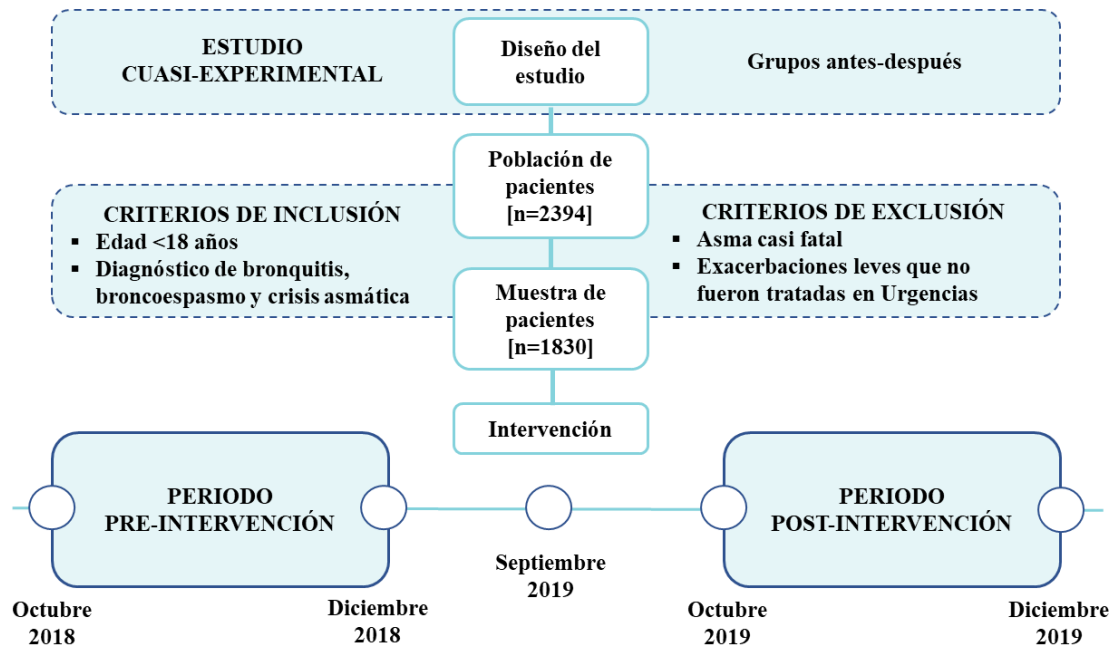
ESTUDIO CUASI-EXPERIMENTAL

Diseño del estudio

Grupos antes-después

Población de pacientes [n=2394]

CRITERIOS DE INCLUSIÓN
▪ Edad <18 años
▪ Diagnóstico de bronquitis, broncoespasmo y crisis asmática

CRITERIOS DE EXCLUSIÓN
▪ Asma casi fatal
▪ Exacerbaciones leves que no fueron tratadas en Urgencias

Muestra de pacientes [n=1830]

Intervención

PERIODO PRE-INTERVENCIÓN

PERIODO POST-INTERVENCIÓN

Octubre 2018

Diciembre 2018

Septiembre 2019

Octubre 2019

Diciembre 2019